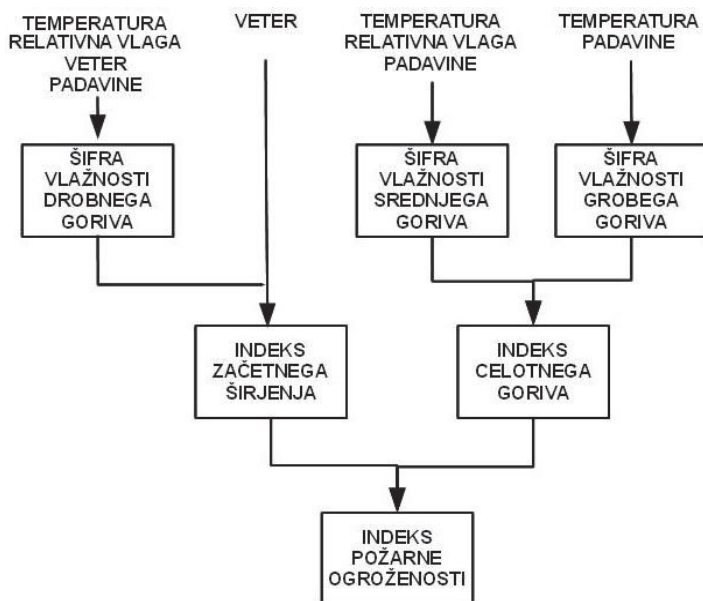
TEMPERATURA
RELATIVNA VLAGA
VETER
PADAVINE

VETER

TEMPERATURA
RELATIVNA VLAGA
PADAVINE

TEMPERATURA
PADAVINE

ŠIFRA
VLAŽNOSTI
DROBNEGA
GORIVA

ŠIFRA
VLAŽNOSTI
SREDNJEGA
GORIVA

ŠIFRA
VLAŽNOSTI
GROBEGA
GORIVA

INDEKS
ZAČETNEGA
ŠIRJENJA

INDEKS
CELOTNEGA
GORIVA

INDEKS
POŽARNE
OGROŽENOSTI